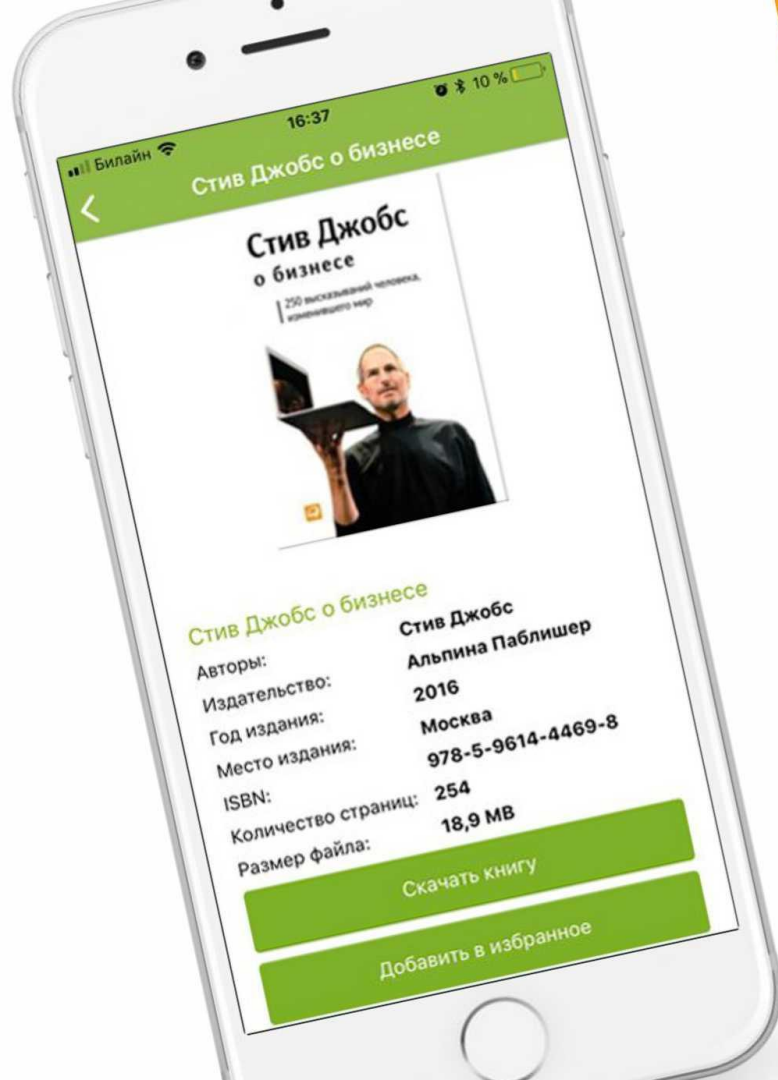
Билайн 16:37 10 %

Стив Джобс о бизнесе

Стив Джобс
о бизнесе
250 высказываний человека, изменившего мир

Стив Джобс о бизнесе

| | |
|---|---|
| Авторы: | Стив Джобс |
| Издательство: | Альпина Паблишер |
| Год издания: | 2016 |
| Место издания: | Москва |
| ISBN: | 978-5-9614-4469-8 |
| Количество страниц: | 254 |
| Размер файла: | 18,9 MB |

Скачать книгу

Добавить в избранное